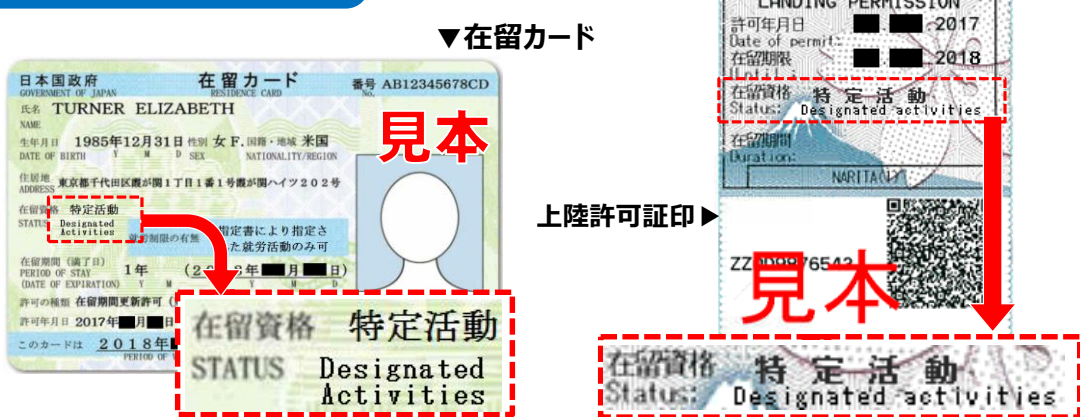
▼在留カード

日本国政府 GOVERNMENT OF JAPAN 在留カード RESIDENCE CARD 番号 AB12345678CD

氏名 TURNER ELIZABETH NAME

生年月日 1985年12月31日 性別 女 F. 国籍・地域 米国 DATE OF BIRTH Y M D SEX NATIONALITY/REGION

住居地 ADDRESS 東京都千代田区霞が関1丁目1番1号霞が関ハイツ202号

在留資格 STATUS 特定活動 Designated Activities

就労制限の有無 指定書により指定された就労活動のみ可

在留期間（満了日） PERIOD OF STAY (DATE OF EXPIRATION) 1年 (2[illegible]年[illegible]月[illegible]日)

許可の種類 在留期間更新許可

許可年月日 2017年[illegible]月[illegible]日

このカードは 2018年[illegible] PERIOD OF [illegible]

見本

在留資格 特定活動 STATUS Designated Activities

LANDING PERMISSION

許可年月日 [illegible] 2017 Date of permit

在留期限 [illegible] 2018

在留資格 特定活動 Status: Designated activities

在留期間 Duration:

NARITA(1)

上陸許可証印▶

ZZ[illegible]76543

見本

在留資格 特定活動 Status: Designated activities